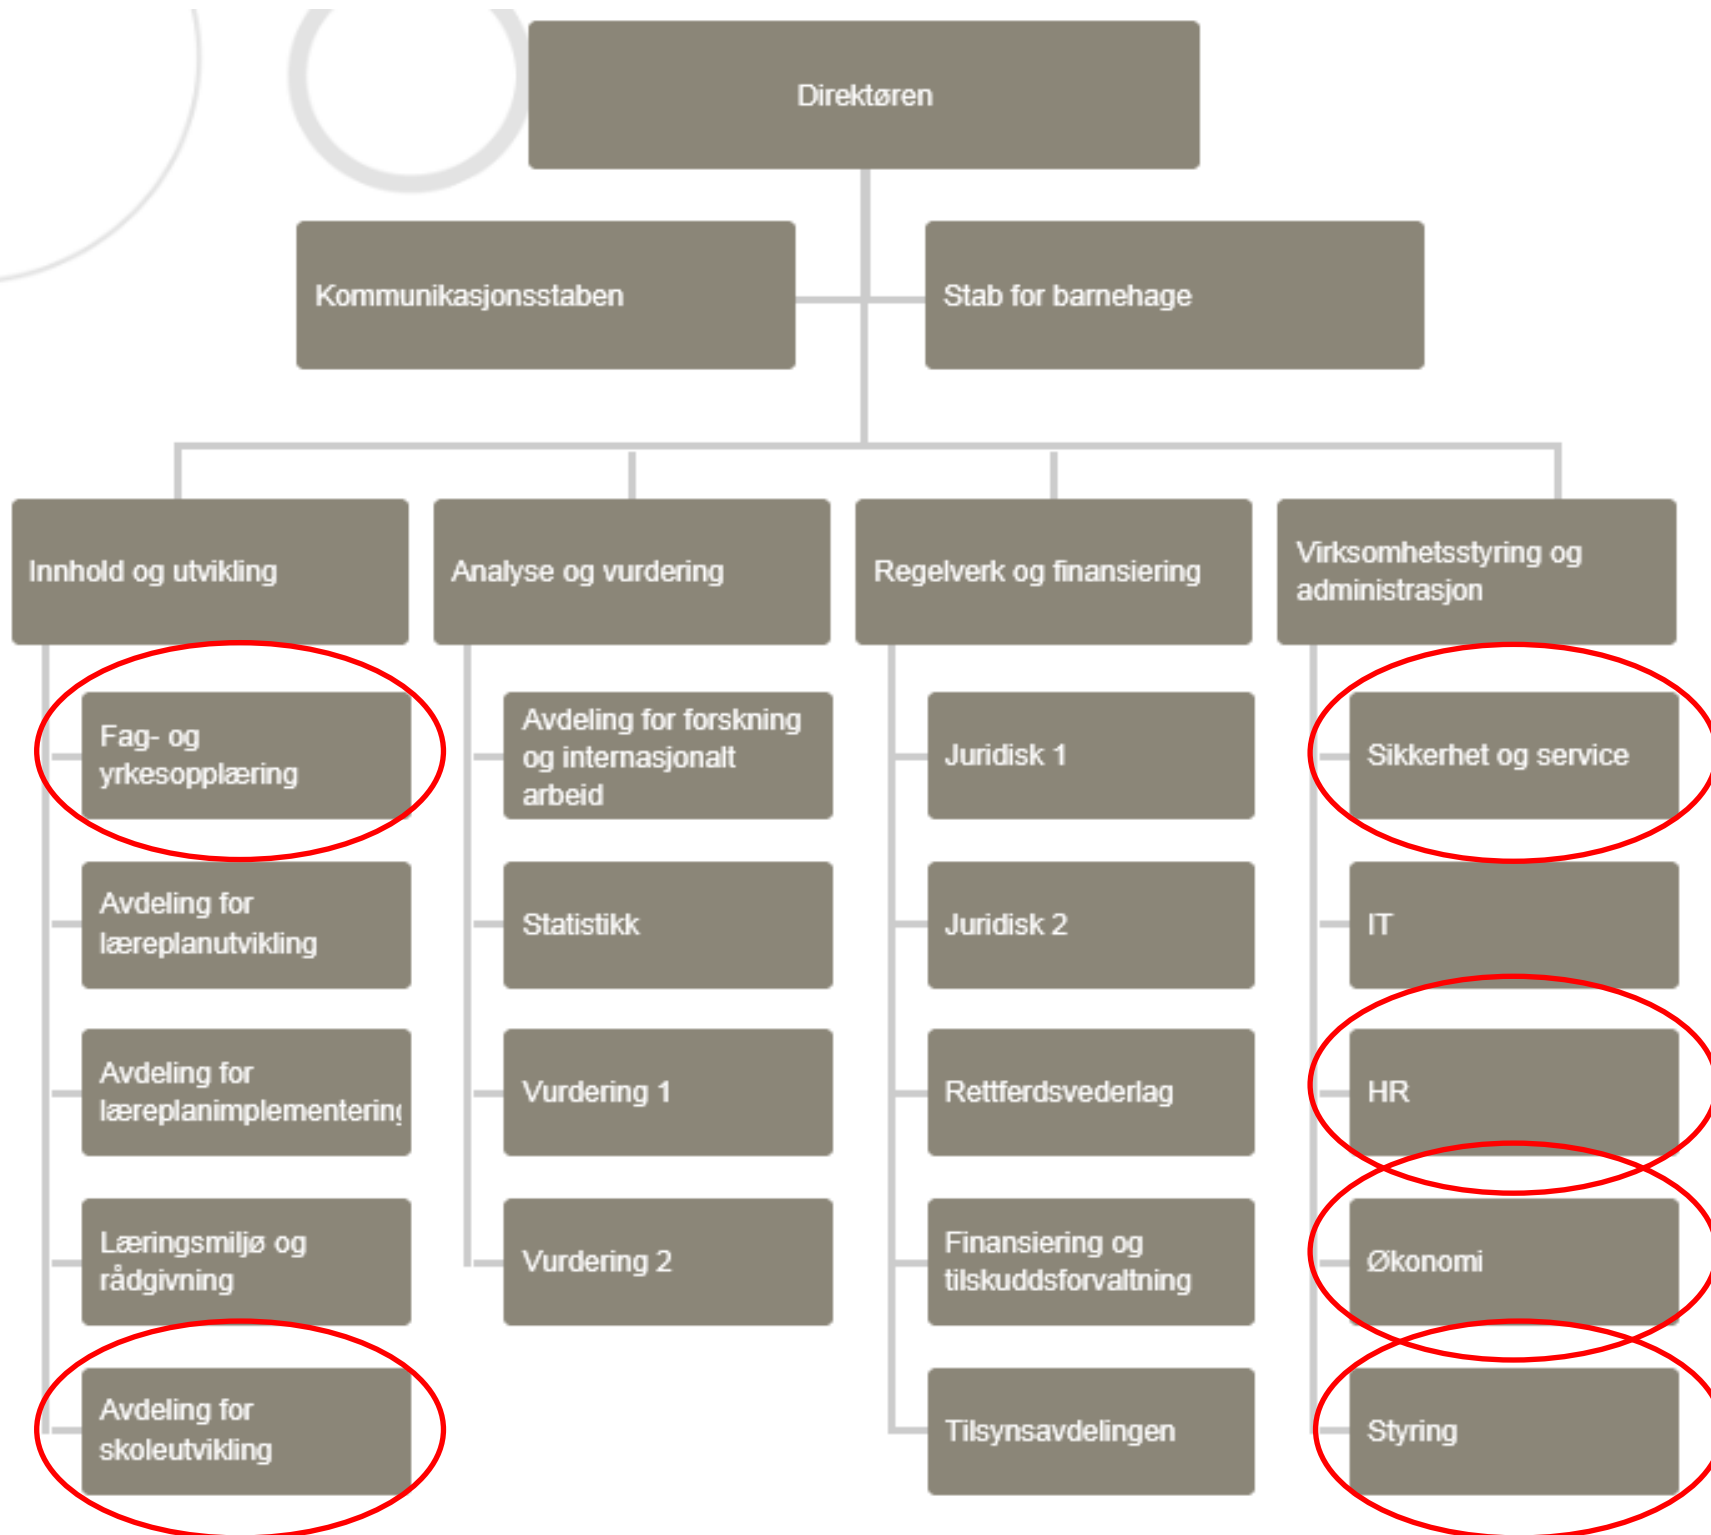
Direktøren

Kommunikasjonsstaben

Stab for barnehage

Innhold og utvikling

Fag- og yrkesopplæring

Avdeling for læreplanutvikling

Avdeling for læreplanimplementering

Læringsmiljø og rådgivning

Avdeling for skoleutvikling

Analyse og vurdering

Avdeling for forskning og internasjonalt arbeid

Statistikk

Vurdering 1

Vurdering 2

Regelverk og finansiering

Juridisk 1

Juridisk 2

Rettferdsvederlag

Finansiering og tilskuddsforvaltning

Tilsynsavdelingen

Virksomhetsstyring og administrasjon

Sikkerhet og service

IT

HR

Økonomi

Styring